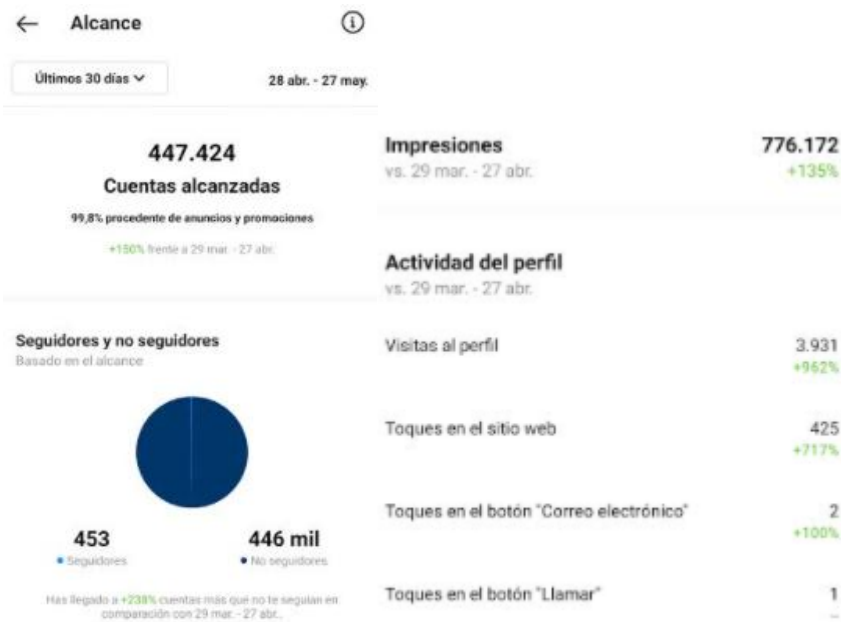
← Alcance ⓘ

Últimos 30 días ⌄

28 abr. - 27 may.

447.424

Cuentas alcanzadas

99,8% procedente de anuncios y promociones

+150% frente a 29 mar. - 27 abr.

Seguidores y no seguidores

Basado en el alcance

453
• Seguidores

446 mil
• No seguidores

Has llegado a +238% cuentas más que no te seguían en comparación con 29 mar. - 27 abr.

Impresiones
vs. 29 mar. - 27 abr.

776.172
+135%

Actividad del perfil
vs. 29 mar. - 27 abr.

Visitas al perfil
3.931
+962%

Toques en el sitio web
425
+717%

Toques en el botón "Correo electrónico"
2
+100%

Toques en el botón "Llamar"
1
--